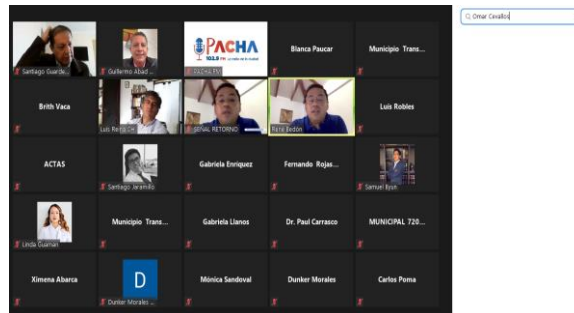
Santiago Guarde...

Guillermo Abad ...

PACHA 103.9 FM

PACHA FM

Blanca Paucar

Municipio Trans...

Brith Vaca

Luis Reina CH

SEÑAL RETORNO

René Bedón

Luis Robles

ACTAS

Santiago Jaramillo

Gabriela Enriquez

Fernando Rojas...

Samuel Byun

Linda Guamán

Municipio Trans...

Gabriela Llanos

Dr. Paul Carrasco

MUNICIPAL 720...

Ximena Abarca

D

Dunker Morales ...

Mónica Sandoval

Dunker Morales

Carlos Poma

Omar Cevallos